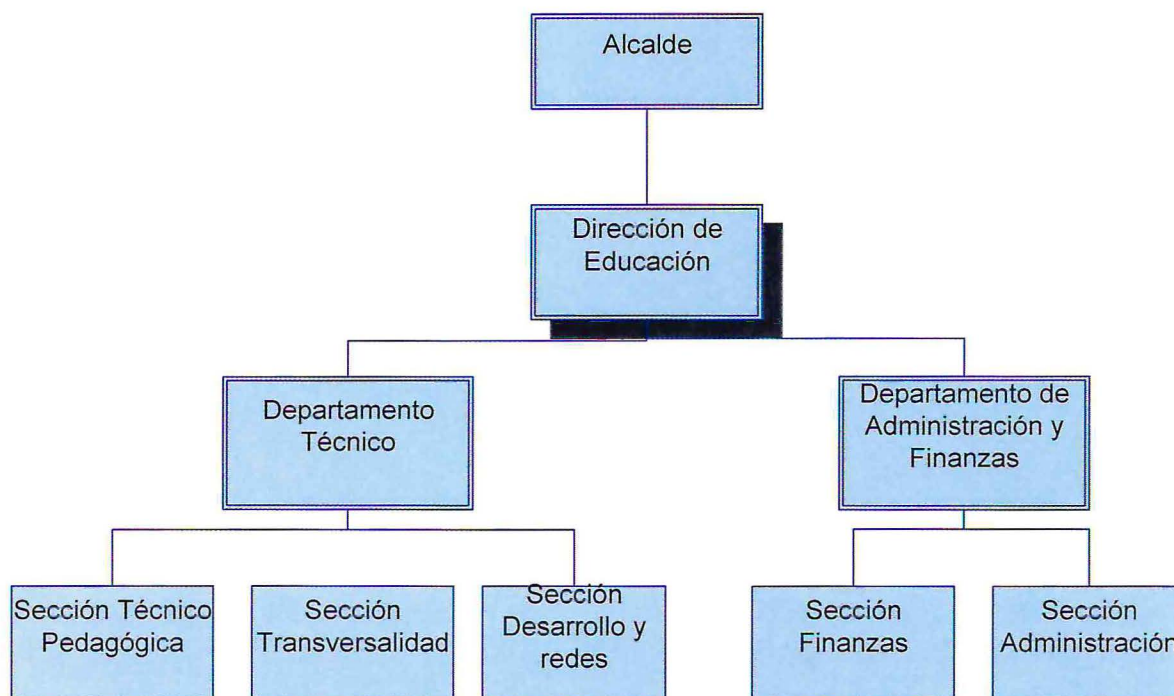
Alcalde

Dirección de Educación

Departamento Técnico

Departamento de Administración y Finanzas

Sección Técnico Pedagógica

Sección Transversalidad

Sección Desarrollo y redes

Sección Finanzas

Sección Administración